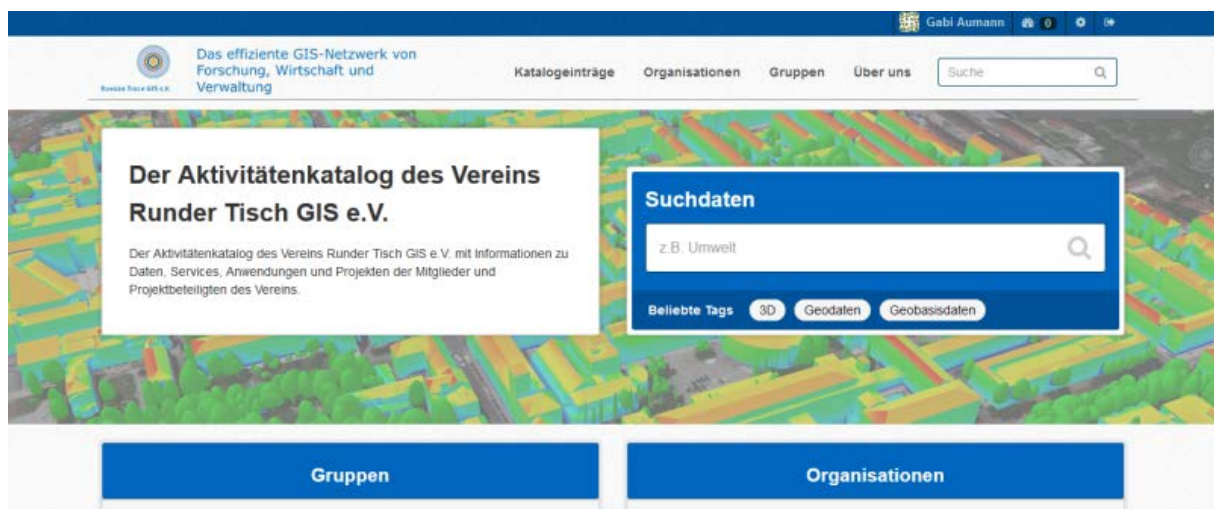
Gabi Aumann 0

Runder Tisch GIS e.V.

Das effiziente GIS-Netzwerk von Forschung, Wirtschaft und Verwaltung

Katalogeinträge Organisationen Gruppen Über uns Suche

Der Aktivitätenkatalog des Vereins Runder Tisch GIS e.V.

Der Aktivitätenkatalog des Vereins Runder Tisch GIS e.V. mit Informationen zu Daten, Services, Anwendungen und Projekten der Mitglieder und Projektbeteiligten des Vereins.

Suchdaten

z.B. Umwelt

Beliebte Tags 3D Geodaten Geobasisdaten

Gruppen

Organisationen